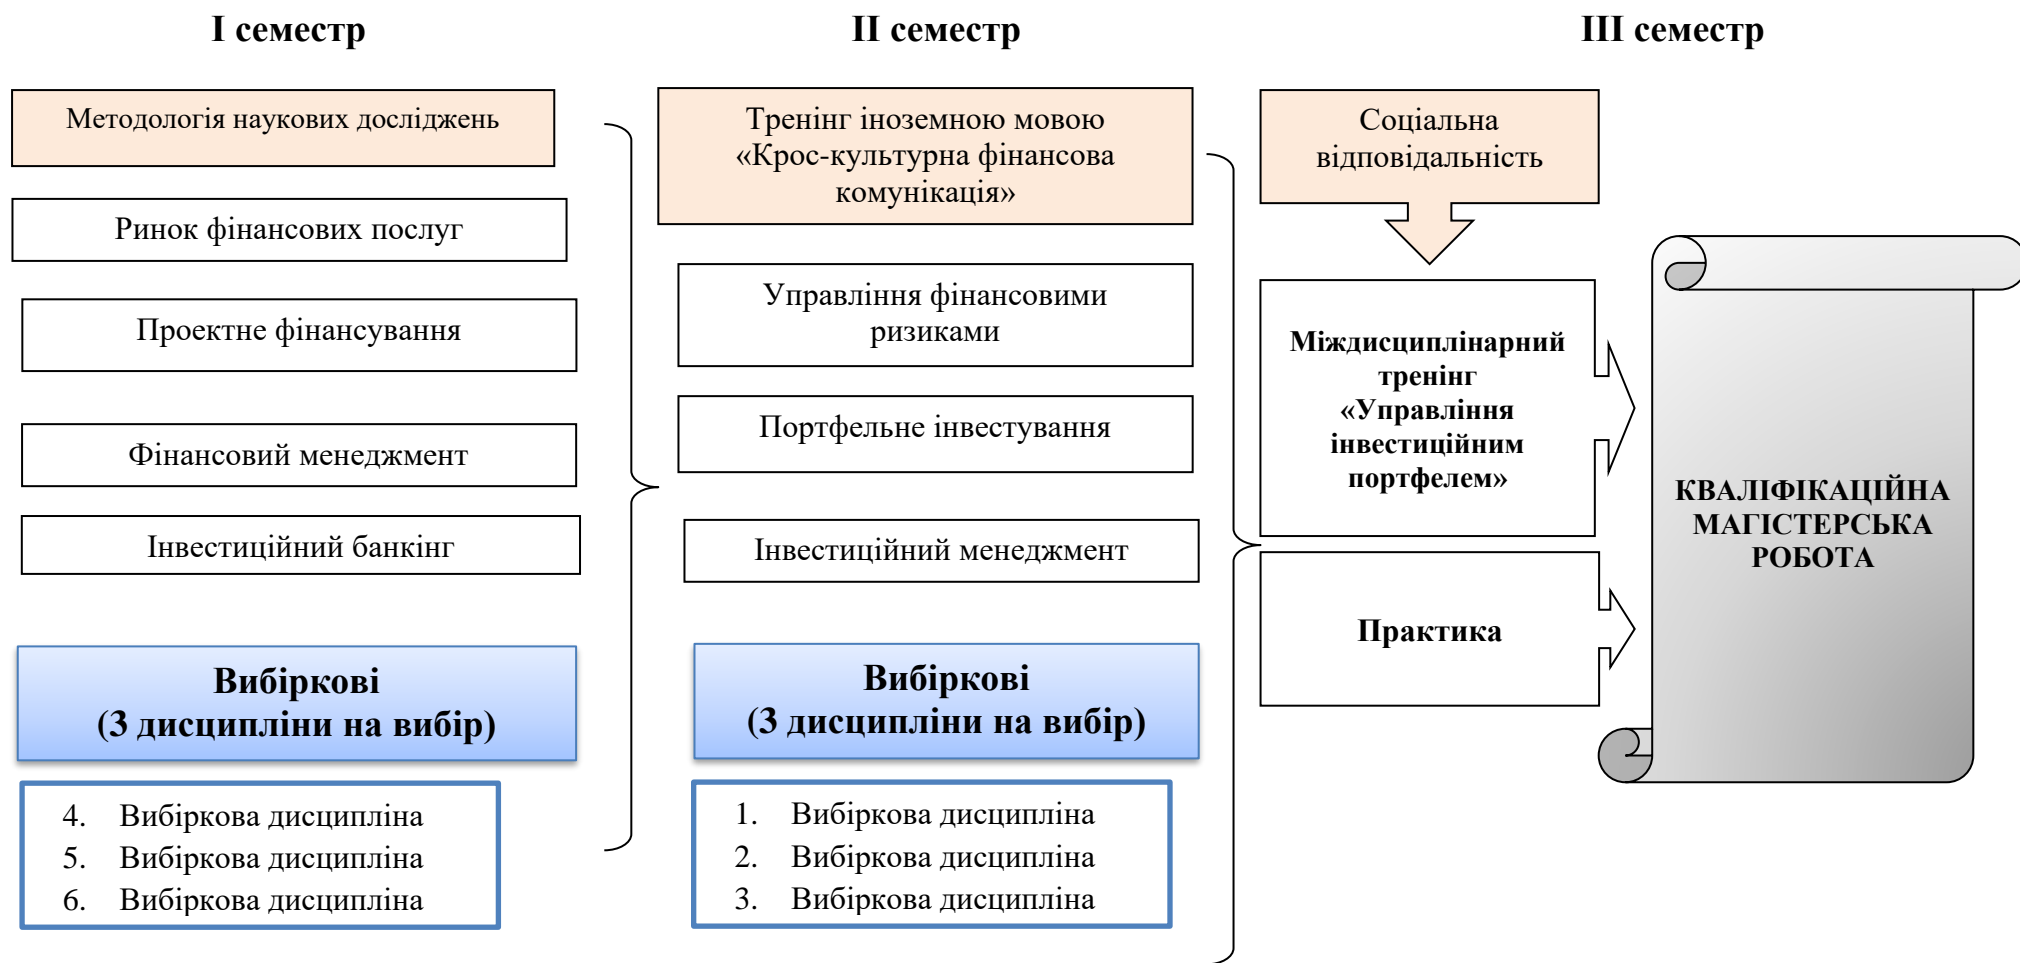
I семестр

Методологія наукових досліджень

Ринок фінансових послуг

Проектне фінансування

Фінансовий менеджмент

Інвестиційний банкінг

Вибіркові
(3 дисципліни на вибір)

4. Вибіркова дисципліна
5. Вибіркова дисципліна
6. Вибіркова дисципліна

II семестр

Тренінг іноземною мовою «Крос-культурна фінансова комунікація»

Управління фінансовими ризиками

Портфельне інвестування

Інвестиційний менеджмент

Вибіркові
(3 дисципліни на вибір)

1. Вибіркова дисципліна
2. Вибіркова дисципліна
3. Вибіркова дисципліна

III семестр

Соціальна відповідальність

Міждисциплінарний тренінг «Управління інвестиційним портфелем»

Практика

КВАЛІФІКАЦІЙНА МАГІСТЕРСЬКА РОБОТА